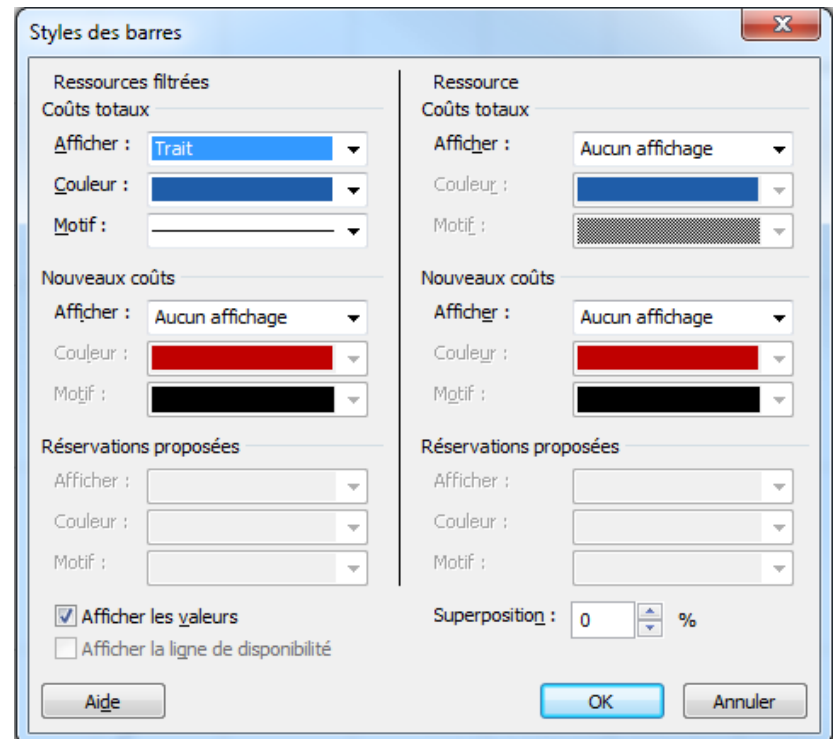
Styles des barres

Ressources filtrées
Coûts totaux
Afficher : Trait
Couleur :
Motif :

Nouveaux coûts
Afficher : Aucun affichage
Couleur :
Motif :

Réservations proposées
Afficher :
Couleur :
Motif :

Afficher les valeurs
Afficher la ligne de disponibilité

Ressource
Coûts totaux
Afficher : Aucun affichage
Couleur :
Motif :

Nouveaux coûts
Afficher : Aucun affichage
Couleur :
Motif :

Réservations proposées
Afficher :
Couleur :
Motif :

Superposition : 0 %

Aide
OK
Annuler